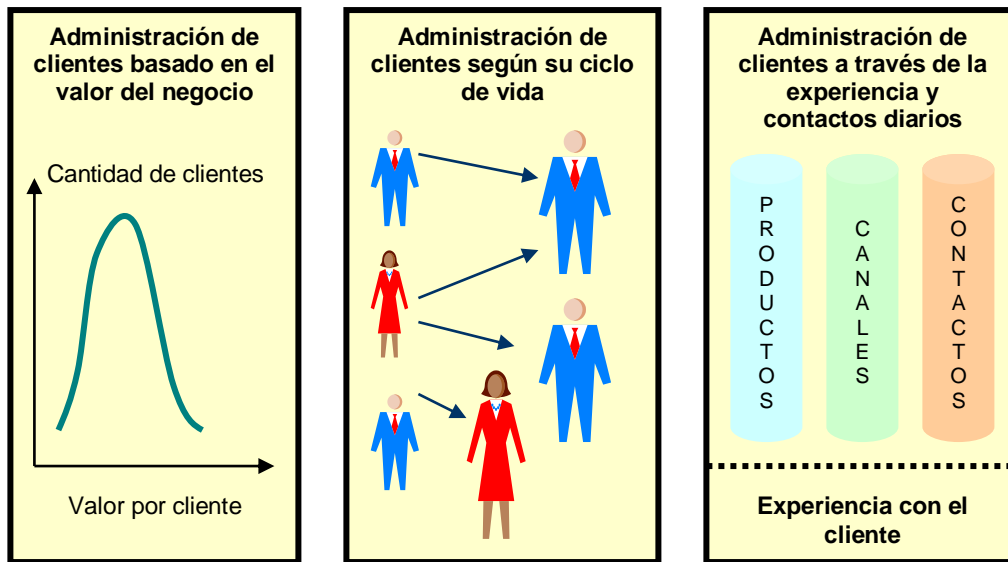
Administración de clientes basado en el valor del negocio

Cantidad de clientes

Valor por cliente

Administración de clientes según su ciclo de vida

Administración de clientes a través de la experiencia y contactos diarios

PRODUCTOS

CANALES

CONTACTOS

Experiencia con el cliente